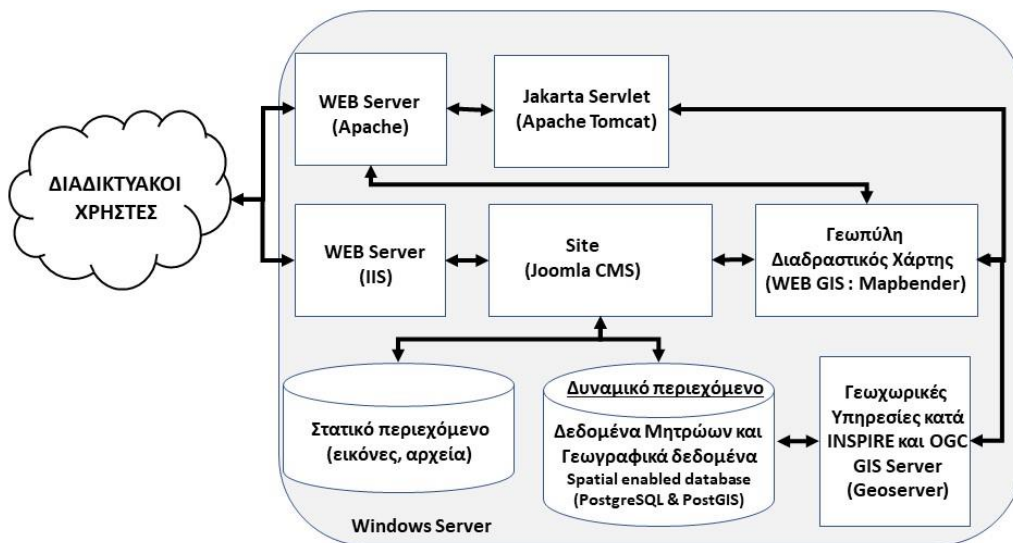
ΔΙΑΔΙΚΤΥΑΚΟΙ ΧΡΗΣΤΕΣ

WEB Server (Apache)

Jakarta Servlet (Apache Tomcat)

WEB Server (IIS)

Site (Joomla CMS)

Γεωπύλη Διαδραστικός Χάρτης (WEB GIS : Mapbender)

Στατικό περιεχόμενο (εικόνες, αρχεία)

Δυναμικό περιεχόμενο

Δεδομένα Μητρώων και Γεωγραφικά δεδομένα
Spatial enabled database (PostgreSQL & PostGIS)

Γεωχωρικές Υπηρεσίες κατά INSPIRE και OGC GIS Server (Geoserver)

Windows Server